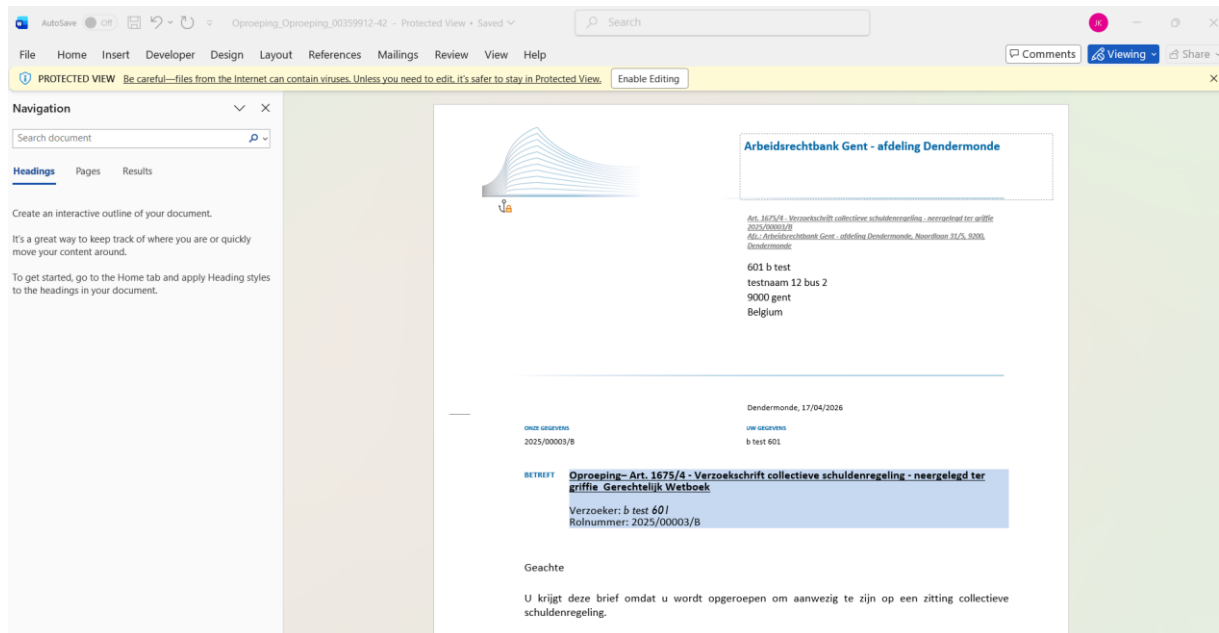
AutoSave Off Oproeping_Oproeping_00359912-42 - Protected View • Saved Search JK

File Home Insert Developer Design Layout References Mailings Review View Help Comments Viewing Share

PROTECTED VIEW Be careful—files from the Internet can contain viruses. Unless you need to edit, it's safer to stay in Protected View. Enable Editing

Navigation

Search document

Headings Pages Results

Create an interactive outline of your document.

It's a great way to keep track of where you are or quickly move your content around.

To get started, go to the Home tab and apply Heading styles to the headings in your document.

Arbeidsrechtbank Gent - afdeling Dendermonde

Art. 1675/4 - Verzoekschrift collectieve schuldenregeling - neergelegd ter griffie 2025/00003/B
Afz.: Arbeidsrechtbank Gent - afdeling Dendermonde, Noordlaan 31/5, 9200, Dendermonde

601 b test
testnaam 12 bus 2
9000 gent
Belgium

Dendermonde, 17/04/2026

ONZE GEGEVENS
2025/00003/B

UW GEGEVENS
b test 601

BETREFT
Oproeping– Art. 1675/4 - Verzoekschrift collectieve schuldenregeling - neergelegd ter griffie Gerechtelijk Wetboek

Verzoeker: b test 601
Rolnummer: 2025/00003/B

Geachte

U krijgt deze brief omdat u wordt opgeroepen om aanwezig te zijn op een zitting collectieve schuldenregeling.